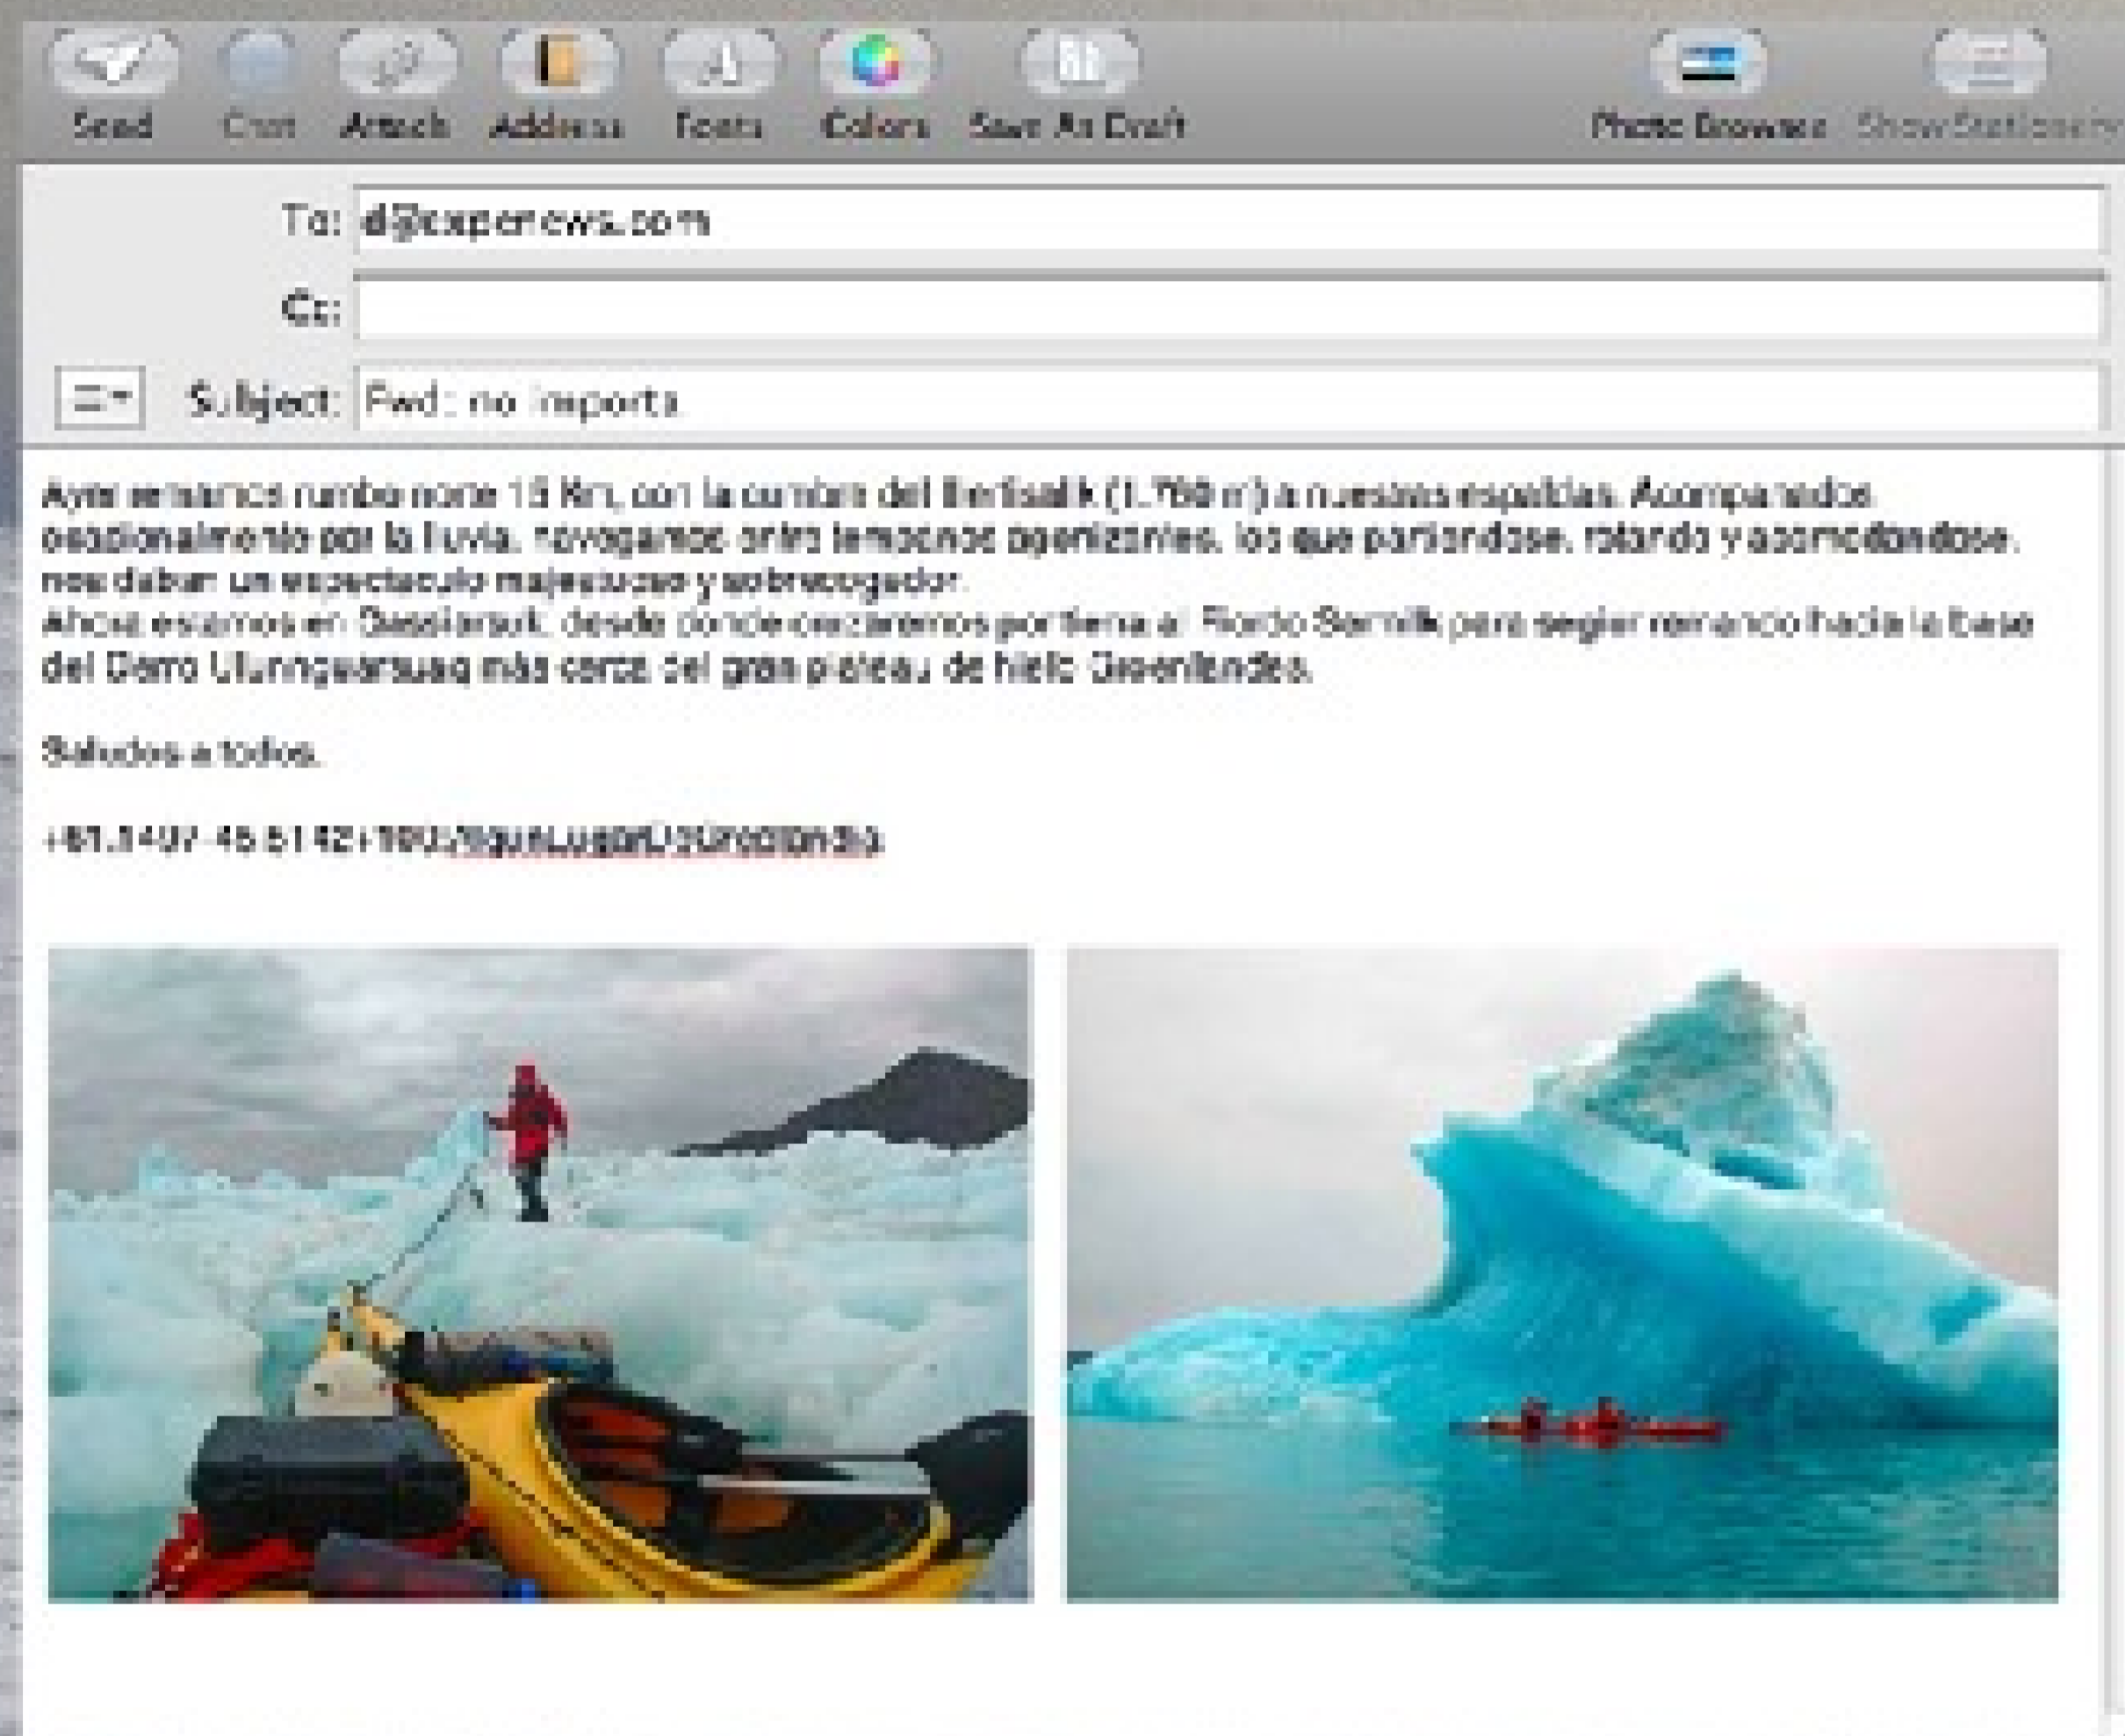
Send Chat Attach Address Fonts Colors Save As Draft Photo Browser Show Stationery

To: d@expenews.com

Cc:

Subject: Fwd: no importa

Ayer remamos rumbo norte 15 Km, con la cumbre del Ileriisalik (1.750 m) a nuestras espaldas. Acompañados ocasionalmente por la lluvia, navegamos entre tempanos agonizantes, los que partiendose, rotando y acomodandose, nos daban un espectaculo majestuoso y sobrecogedor.
Ahora estamos en Qassiarsuk, desde donde cruzaremos por tierra al Fiordo Sermilik para seguir remando hacia la base del Cerro Ulunnguarsuaq más cerca del gran plateau de hielo Groenlandes.

Saludos a todos.

+61.3407 -45.5142 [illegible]